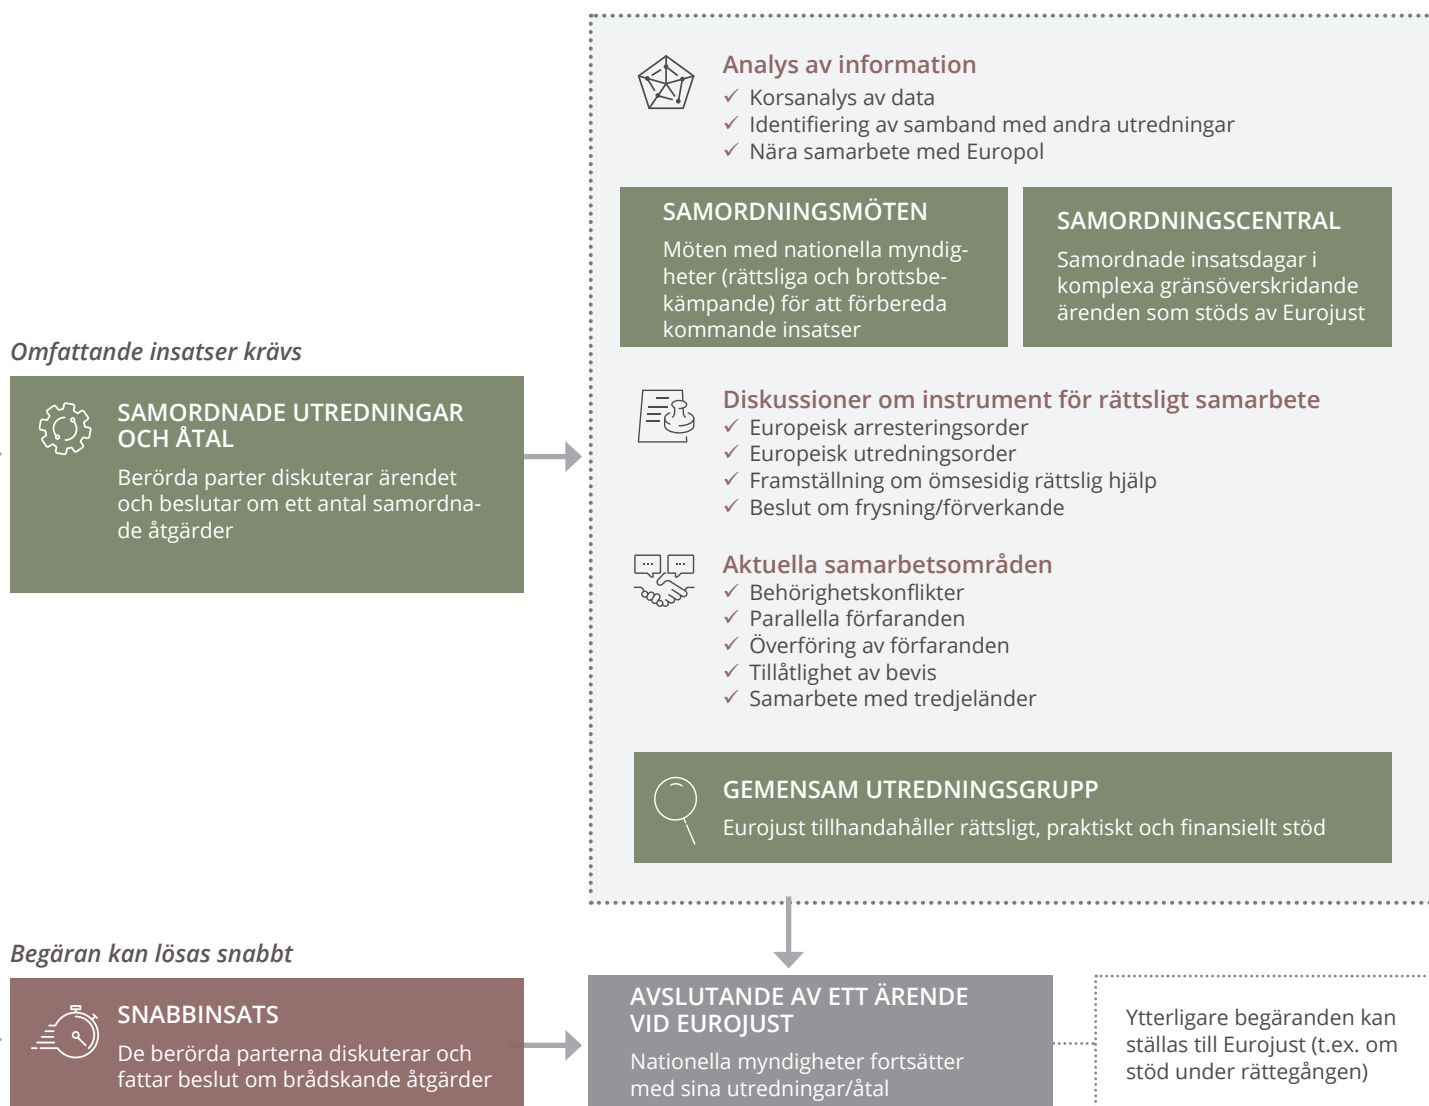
Analys av information
✓ Korsanalys av data
✓ Identifiering av samband med andra utredningar
✓ Nära samarbete med Europol

SAMORDNINGSMÖTEN
Möten med nationella myndigheter (rättsliga och brottsbekämpande) för att förbereda kommande insatser

SAMORDNINGSCENTRAL
Samordnade insatsdagar i komplexa gränsöverskridande ärenden som stöds av Eurojust

Omfattande insatser krävs

SAMORDNADE UTREDNINGAR OCH ÅTAL
Berörda parter diskuterar ärendet och beslutar om ett antal samordnade åtgärder

Diskussioner om instrument för rättsligt samarbete
✓ Europeisk arresteringsorder
✓ Europeisk utredningsorder
✓ Framställning om ömsesidig rättslig hjälp
✓ Beslut om frysning/förverkande

Aktuella samarbetsområden
✓ Behörighetskonflikter
✓ Parallella förfaranden
✓ Överföring av förfaranden
✓ Tillåtlighet av bevis
✓ Samarbete med tredjeländer

GEMENSAM UTREDNINGSGRUPP
Eurojust tillhandahåller rättsligt, praktiskt och finansiellt stöd

Begäran kan lösas snabbt

SNABBINSATS
De berörda parterna diskuterar och fattar beslut om brådskande åtgärder

AVSLUTANDE AV ETT ÄRENDE VID EUROJUST
Nationella myndigheter fortsätter med sina utredningar/åtal

Ytterligare begäranden kan ställas till Eurojust (t.ex. om stöd under rättegången)